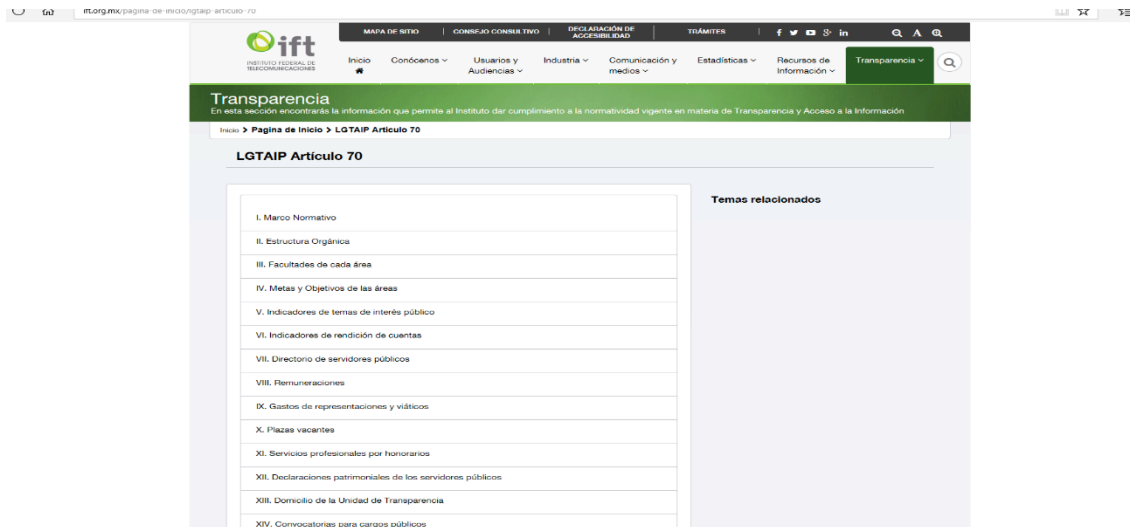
ift.org.mx/pagina-de-inicio/lgtaip-articulo-70

MAPA DE SITIO | CONSEJO CONSULTIVO | DECLARACIÓN DE ACCESIBILIDAD | TRÁMITES

ift
INSTITUTO FEDERAL DE TELECOMUNICACIONES

Inicio | Conócenos | Usuarios y Audiencias | Industria | Comunicación y medios | Estadísticas | Recursos de Información | Transparencia

Transparencia
En esta sección encontrarás la información que permite al Instituto dar cumplimiento a la normatividad vigente en materia de Transparencia y Acceso a la Información

Inicio > Pagina de Inicio > LGTAIP Artículo 70

LGTAIP Artículo 70

I. Marco Normativo
II. Estructura Orgánica
III. Facultades de cada área
IV. Metas y Objetivos de las áreas
V. Indicadores de temas de interés público
VI. Indicadores de rendición de cuentas
VII. Directorio de servidores públicos
VIII. Remuneraciones
IX. Gastos de representaciones y viáticos
X. Plazas vacantes
XI. Servicios profesionales por honorarios
XII. Declaraciones patrimoniales de los servidores públicos
XIII. Domicilio de la Unidad de Transparencia
XIV. Convocatorias para cargos públicos

Temas relacionados